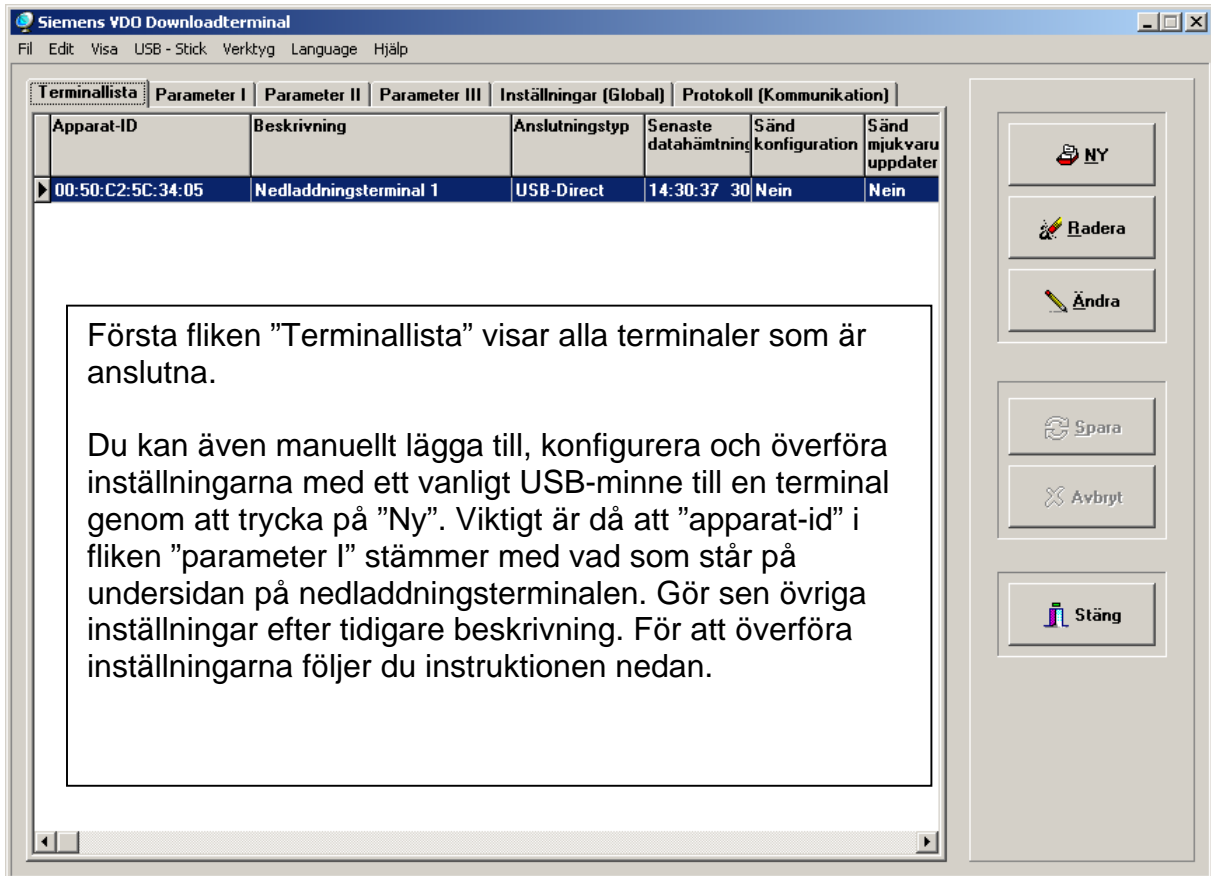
Siemens VDO Downloadterminal

Fil Edit Visa USB - Stick Verktyg Language Hjälp

Terminallista | Parameter I | Parameter II | Parameter III | Inställningar (Global) | Protokoll (Kommunikation)

| Apparat-ID | Beskrivning | Anslutningstyp | Senaste datahämtning | Sänd konfiguration | Sänd mjukvaru uppdater |
|---|---|---|---|---|---|
| 00:50:C2:5C:34:05 | Nedladdningsterminal 1 | USB-Direct | 14:30:37 30 | Nein | Nein |

Första fliken ”Terminallista” visar alla terminaler som är anslutna.

Du kan även manuellt lägga till, konfigurera och överföra inställningarna med ett vanligt USB-minne till en terminal genom att trycka på ”Ny”. Viktigt är då att ”apparat-id” i fliken ”parameter I” stämmer med vad som står på undersidan på nedladdningsterminalen. Gör sen övriga inställningar efter tidigare beskrivning. För att överföra inställningarna följer du instruktionen nedan.

NY

Radera

Ändra

Spara

Avbryt

Stäng